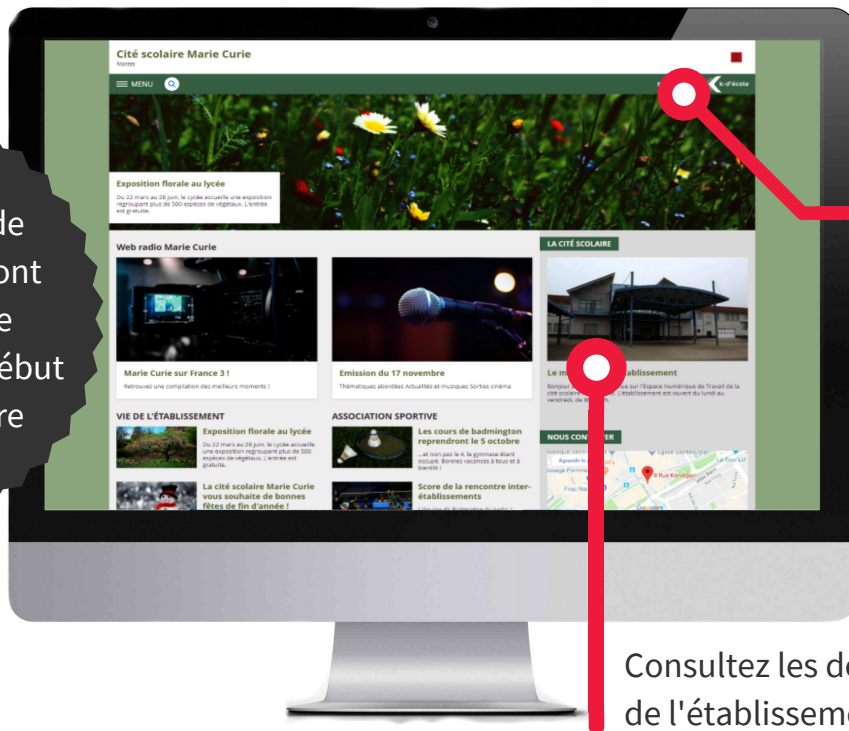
de
ont
e
ébut
re

Cité scolaire Marie Curie
Nantes

MENU

k-d'école

Exposition florale au lycée

Du 22 mars au 28 juin, le Lycée accueille une exposition regroupant plus de 500 espèces de végétaux. L'entrée est gratuite.

Web radio Marie Curie

LA CITÉ SCOLAIRE

Marie Curie sur France 3 !

Retrouvez une compilation des meilleurs moments !

Emission du 17 novembre

Thématiques abordées Actualités et musiques Sorties cinéma

Le m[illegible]ablissement

Bonjour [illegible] sur l'Espace Numérique de Travail de la cité scolai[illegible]. L'établissement est ouvert du lundi au vendredi, de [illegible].

VIE DE L'ÉTABLISSEMENT

Exposition florale au lycée

Du 22 mars au 28 juin, le Lycée accueille une exposition regroupant plus de 500 espèces de végétaux. L'entrée est gratuite.

La cité scolaire Marie Curie vous souhaite de bonnes fêtes de fin d'année !

ASSOCIATION SPORTIVE

Les cours de badmington reprendront le 5 octobre

...at non pas le 4, le gymnase étant occupé. Bonnes vacances à tous et à bientôt !

Score de la rencontre inter-établissements

NOUS CON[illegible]

Consultez les d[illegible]
de l'établissem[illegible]